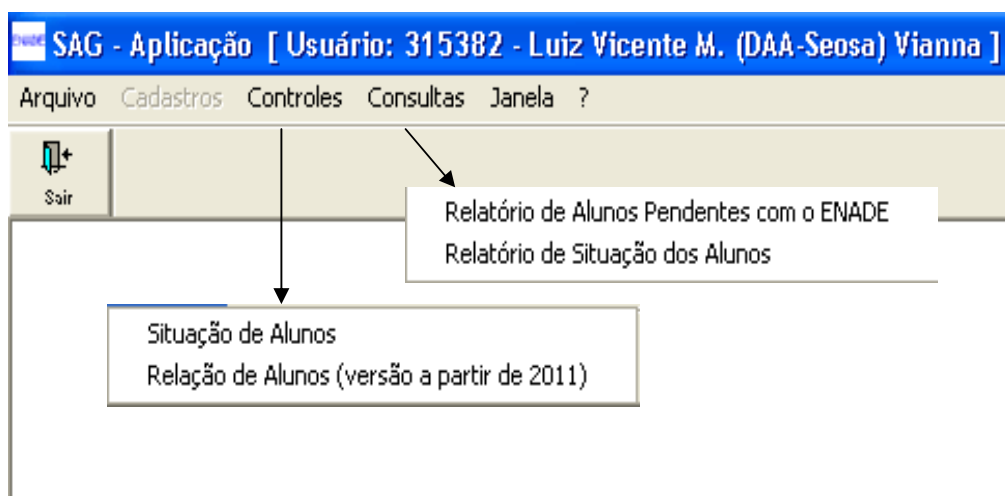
SAG - Aplicação [ Usuário: 315382 - Luiz Vicente M. (DAA-Seosa) Vianna ]

Arquivo Cadastros Controles Consultas Janela ?

Sair

Relatório de Alunos Pendentes com o ENADE
Relatório de Situação dos Alunos

Situação de Alunos
Relação de Alunos (versão a partir de 2011)